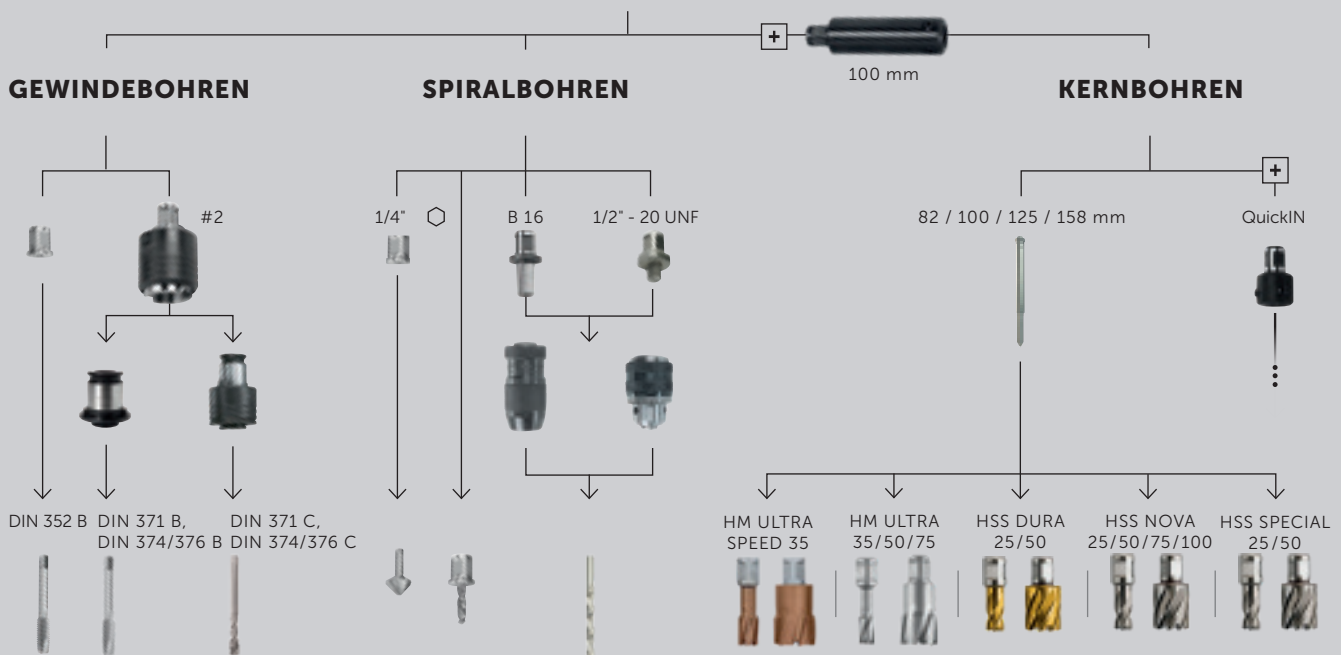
100 mm

GEWINDEBOHREN

SPIRALBOHREN

KERNBOHREN

#2

1/4"

B 16

1/2" - 20 UNF

82 / 100 / 125 / 158 mm

QuickIN

DIN 352 B

DIN 371 B, DIN 374/376 B

DIN 371 C, DIN 374/376 C

HM ULTRA SPEED 35

HM ULTRA 35/50/75

HSS DURA 25/50

HSS NOVA 25/50/75/100

HSS SPECIAL 25/50